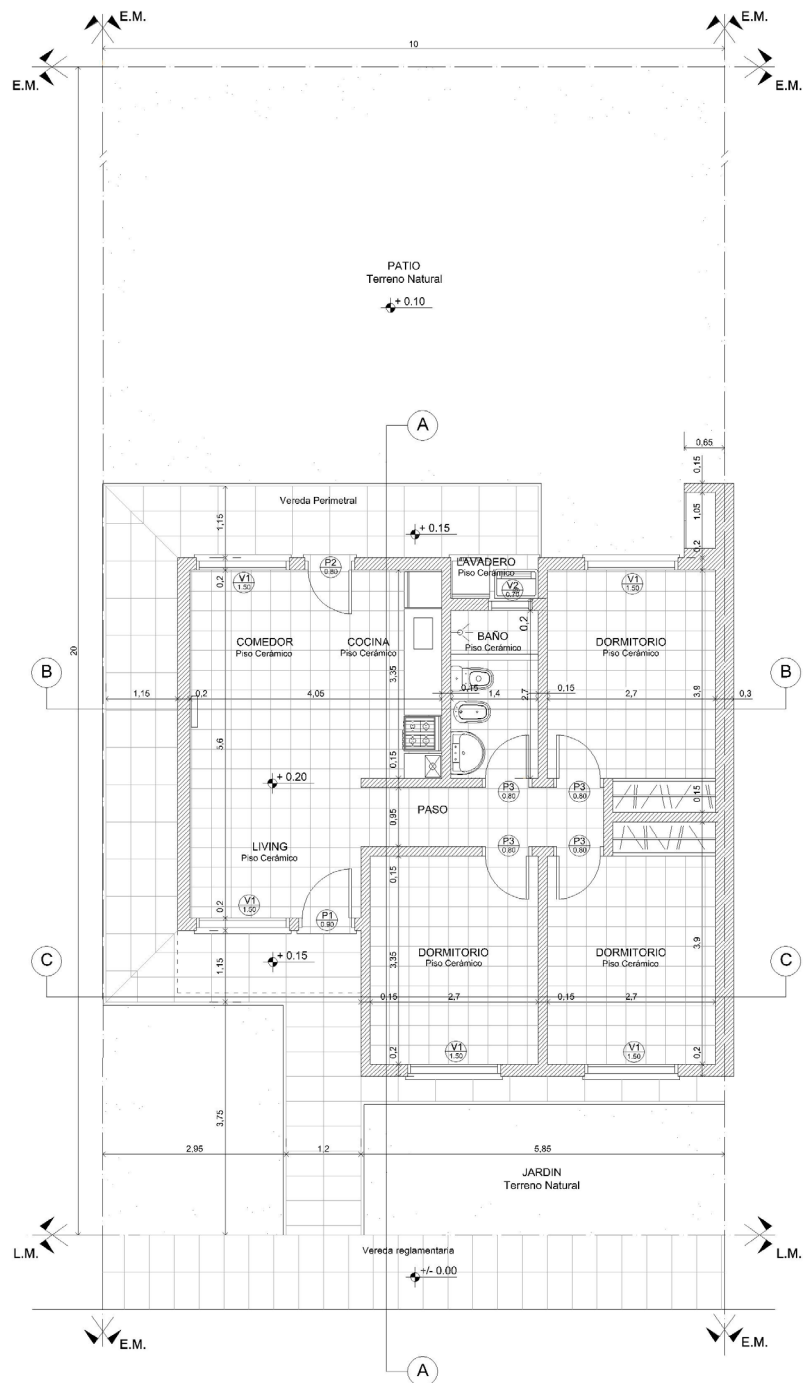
E.M.
E.M.
10
E.M.
E.M.

PATIO
Terreno Natural
+ 0.10

A

0,65
0,15
1,05
0,2

Vereda Perimetral
1,15
+ 0.15

LAVADERO
Piso Cerámico
P2 0.80
V2 0.70
V1 1.50
V1 1.50
0,2

20

COMEDOR
Piso Cerámico
COCINA
Piso Cerámico
BAÑO
Piso Cerámico
DORMITORIO
Piso Cerámico
0,2
3,35

B
1,15
0,2
4,05
0,15
1,4
2,7
0,15
2,7
3,9
0,3
B

5,6
+ 0.20
0,15
P3 0.80
P3 0.80
0,15
PASO
0,95
P3 0.80
P3 0.80

LIVING
Piso Cerámico
0,15
V1 1.20
0,2
P1 0.90

C
1,15
+ 0.15
3,35
DORMITORIO
Piso Cerámico
DORMITORIO
Piso Cerámico
3,9
C
0,15
2,7
0,15
2,7

0,2
V1 1.50
V1 1.50
0,2

3,75
2,95
1,2
5,85
JARDIN
Terreno Natural

L.M.
L.M.
Vereda reglamentaria
+/- 0.00

E.M.
E.M.
A